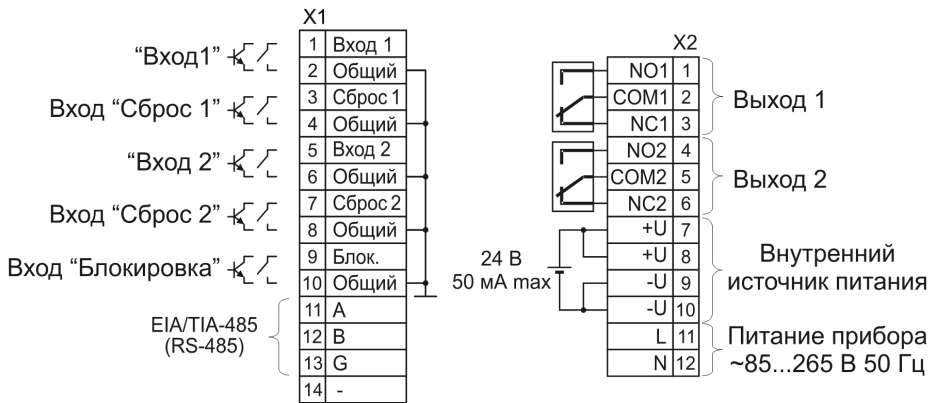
X1

“Вход1”

Вход “Сброс 1”

“Вход 2”

Вход “Сброс 2”

Вход “Блокировка”

EIA/TIA-485 (RS-485)

| 1 | Вход 1 |
|---|---|
| 2 | Общий |
| 3 | Сброс 1 |
| 4 | Общий |
| 5 | Вход 2 |
| 6 | Общий |
| 7 | Сброс 2 |
| 8 | Общий |
| 9 | Блок. |
| 10 | Общий |
| 11 | A |
| 12 | B |
| 13 | G |
| 14 | - |

X2

| NO1 | 1 |
|---|---|
| COM1 | 2 |
| NC1 | 3 |
| NO2 | 4 |
| COM2 | 5 |
| NC2 | 6 |
| +U | 7 |
| +U | 8 |
| -U | 9 |
| -U | 10 |
| L | 11 |
| N | 12 |

24 В
50 мА max

Выход 1

Выход 2

Внутренний источник питания

Питание прибора ~85...265 В 50 Гц